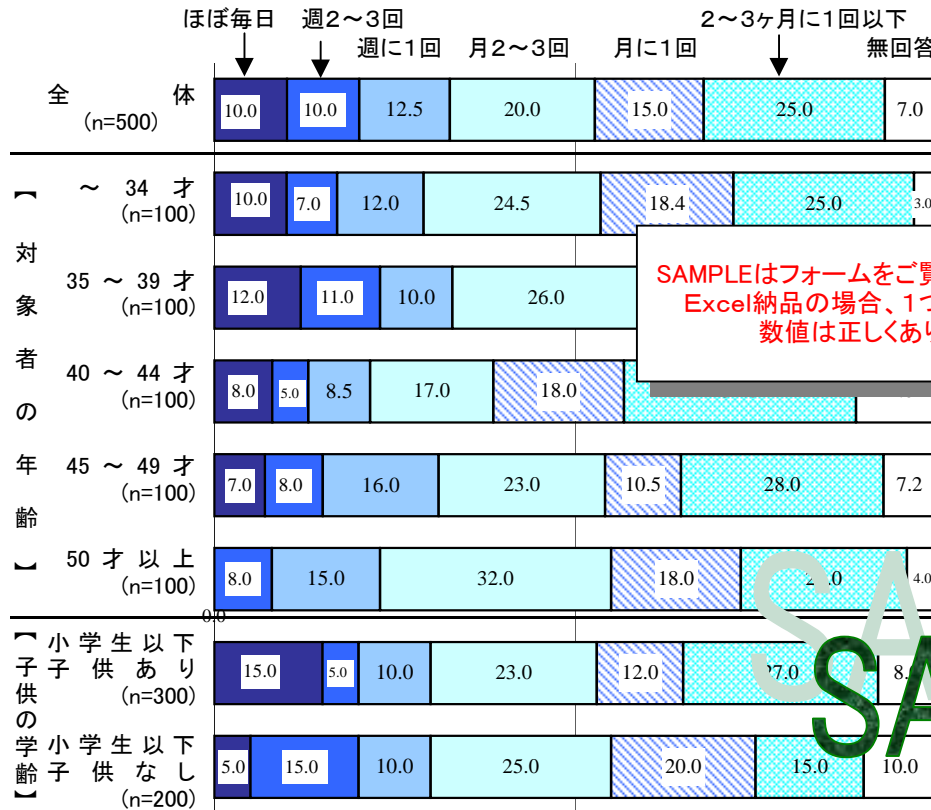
ほぼ毎日　週2～3回　週に1回　月2～3回　月に1回　2～3ヶ月に1回以下　無回答

全体 (n=500) 10.0 10.0 12.5 20.0 15.0 25.0 7.0

【対象者の年齢】

～34才 (n=100) 10.0 7.0 12.0 24.5 18.4 25.0 3.0

35～39才 (n=100) 12.0 11.0 10.0 26.0

40～44才 (n=100) 8.0 5.0 8.5 17.0 18.0

45～49才 (n=100) 7.0 8.0 16.0 23.0 10.5 28.0 7.2

50才以上 (n=100) 0.0 8.0 15.0 32.0 18.0 2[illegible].0 4.0

【子供の学齢】

小学生以下子供あり (n=300) 15.0 5.0 10.0 23.0 12.0 27.0 8.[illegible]

小学生以下子供なし (n=200) 5.0 15.0 10.0 25.0 20.0 15.0 10.0

SAMPLEはフォームをご覧
Excel納品の場合、1つ
数値は正しくあり

SA
SA